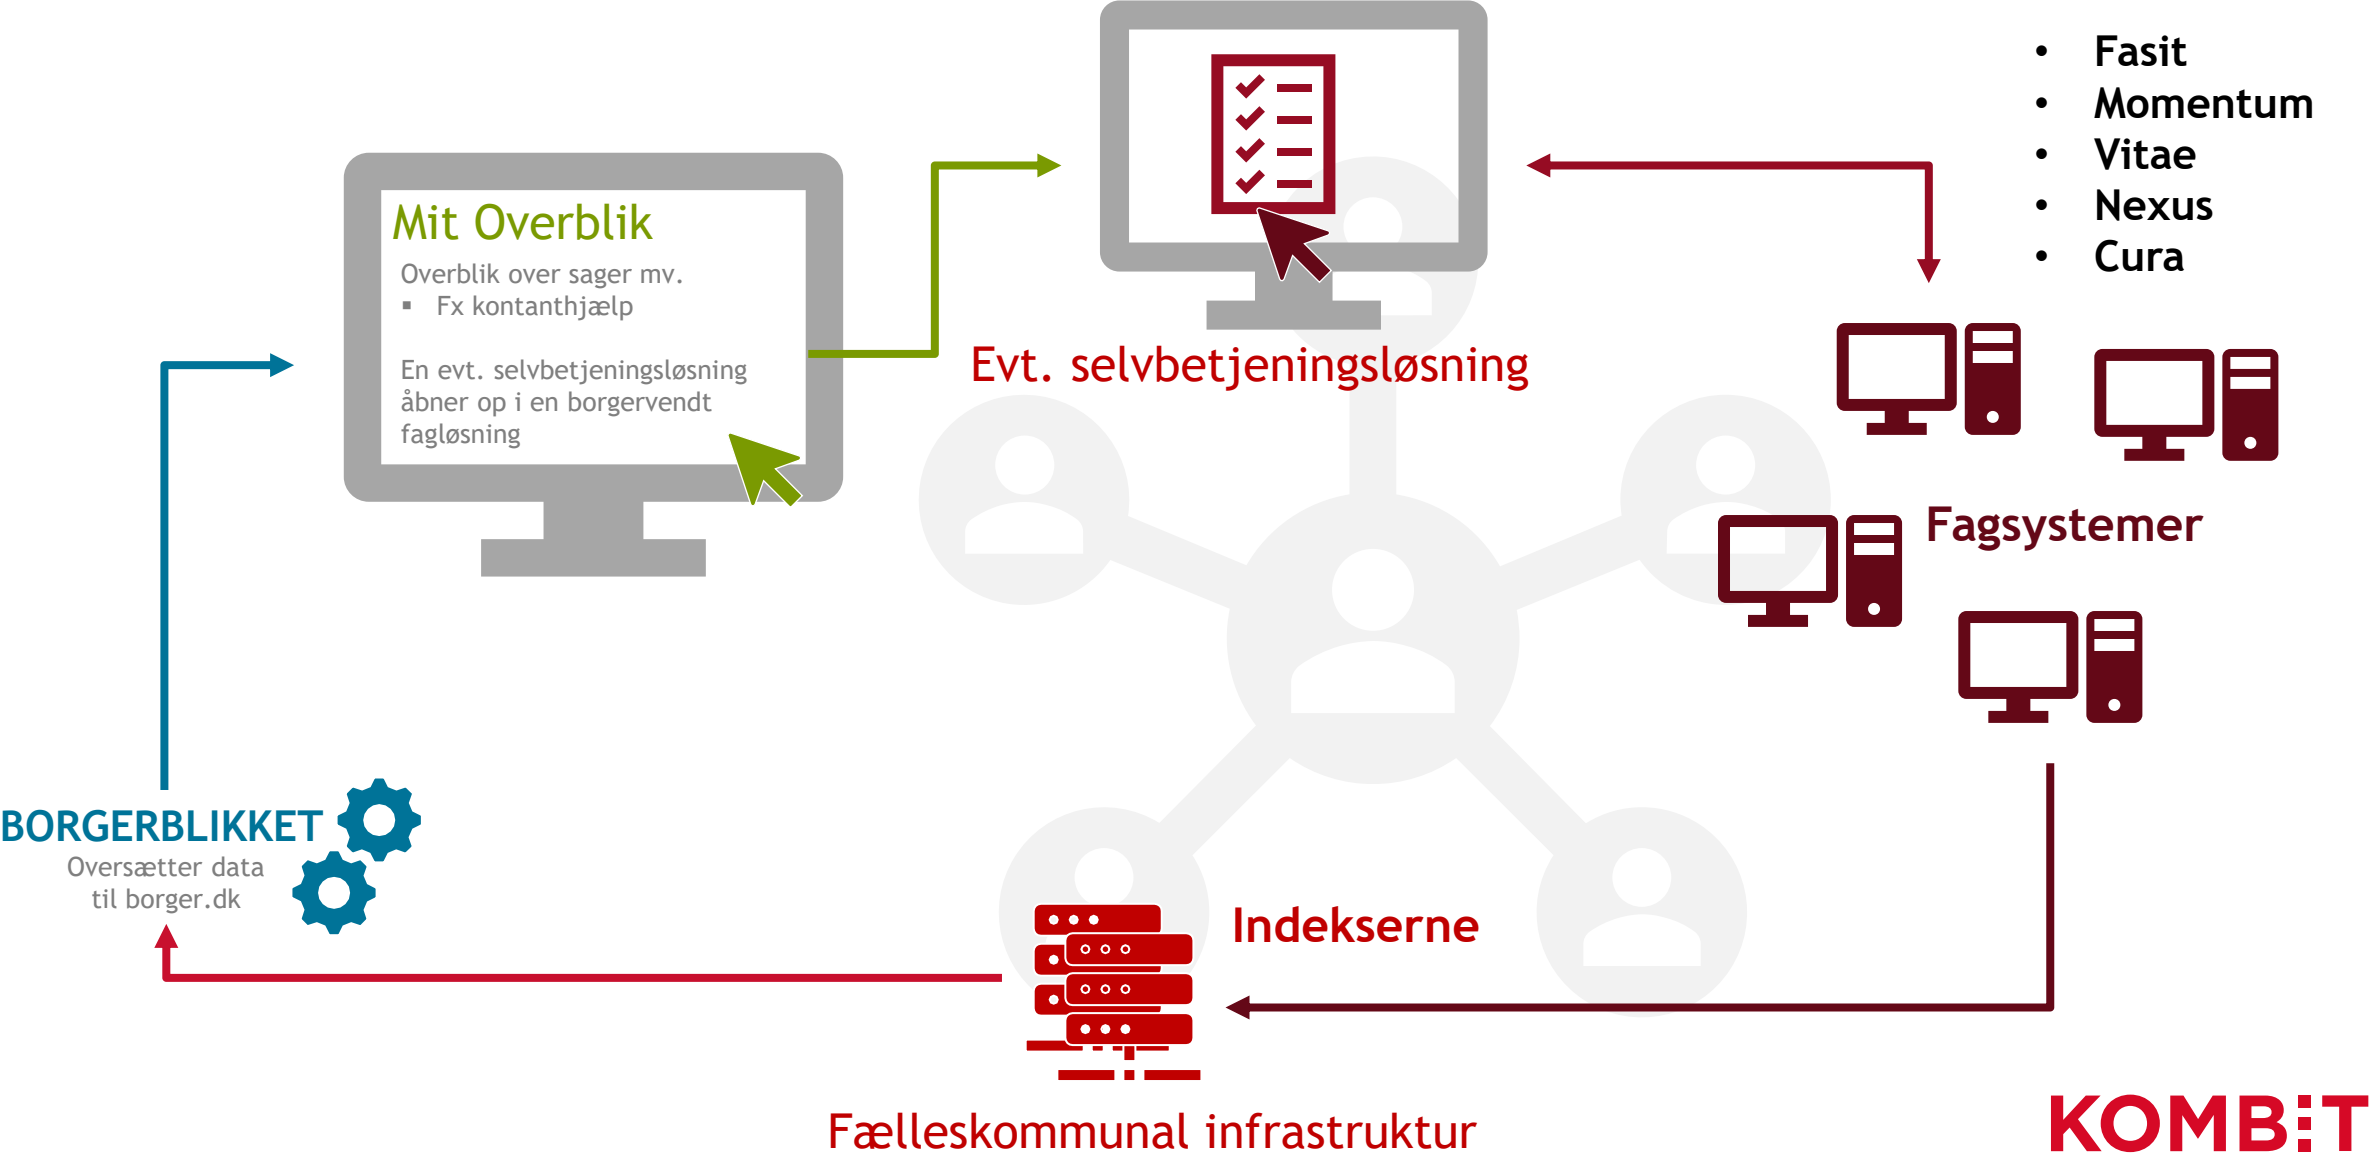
Mit Overblik

Overblik over sager mv.

- Fx kontanthjælp

En evt. selvbetjeningsløsning åbner op i en borgervendt fagløsning

Evt. selvbetjeningsløsning

- Fasit
- Momentum
- Vitae
- Nexus
- Cura

Fagsystemer

BORGERBLIKKET

Oversætter data til borger.dk

Indekserne

Fælleskommunal infrastruktur

KOMBIT